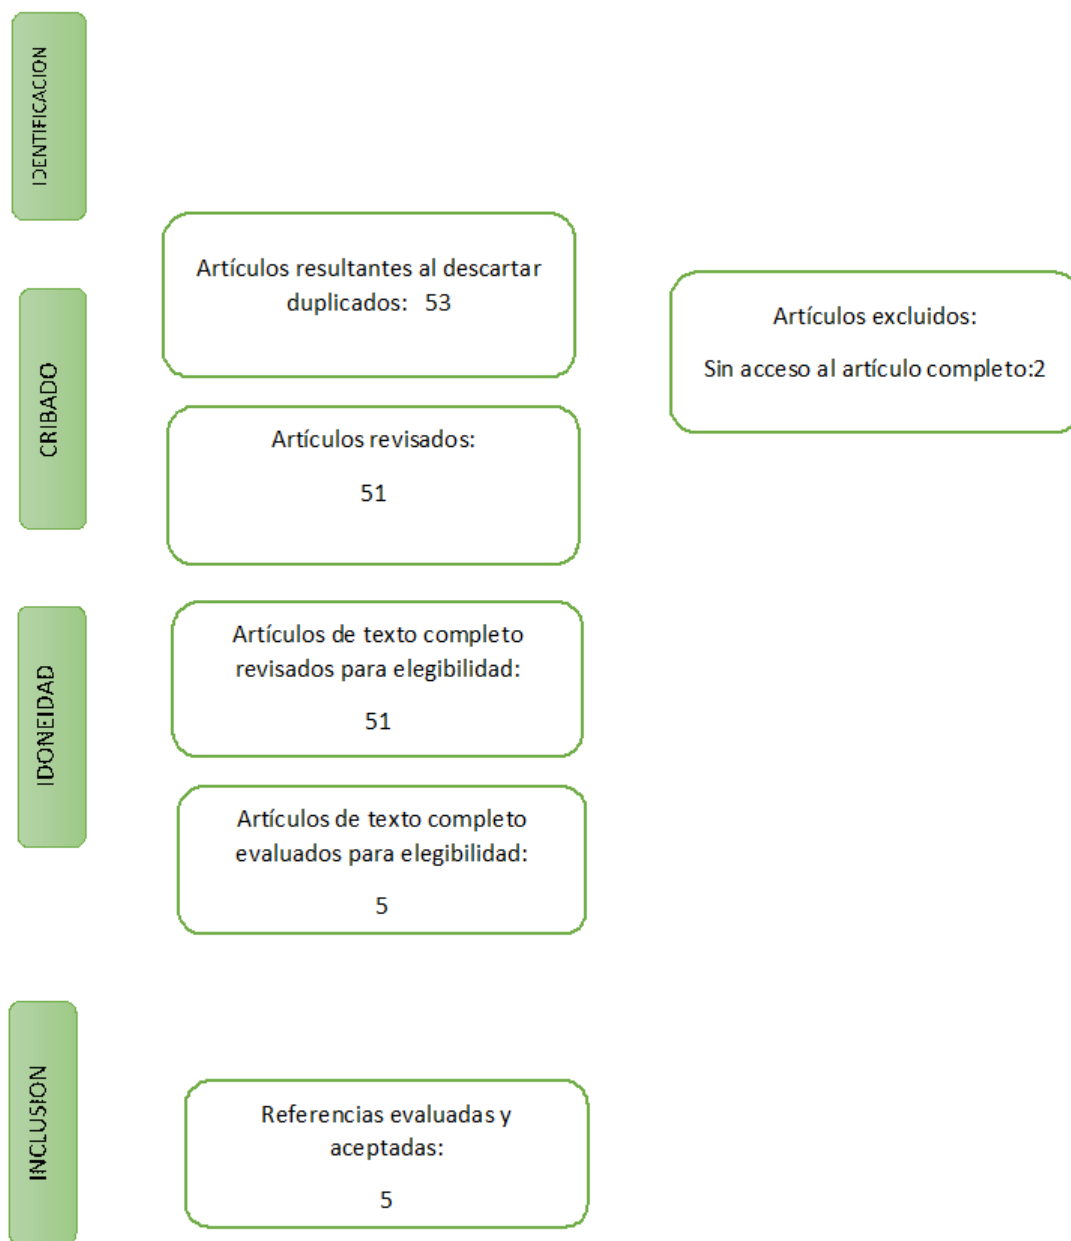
IDENTIFICACION

CRIBADO

Artículos resultantes al descartar duplicados: 53

Artículos excluidos:

Sin acceso al artículo completo:2

Artículos revisados:

51

IDONEIDAD

Artículos de texto completo revisados para elegibilidad:

51

Artículos de texto completo evaluados para elegibilidad:

5

INCLUSION

Referencias evaluadas y aceptadas:

5